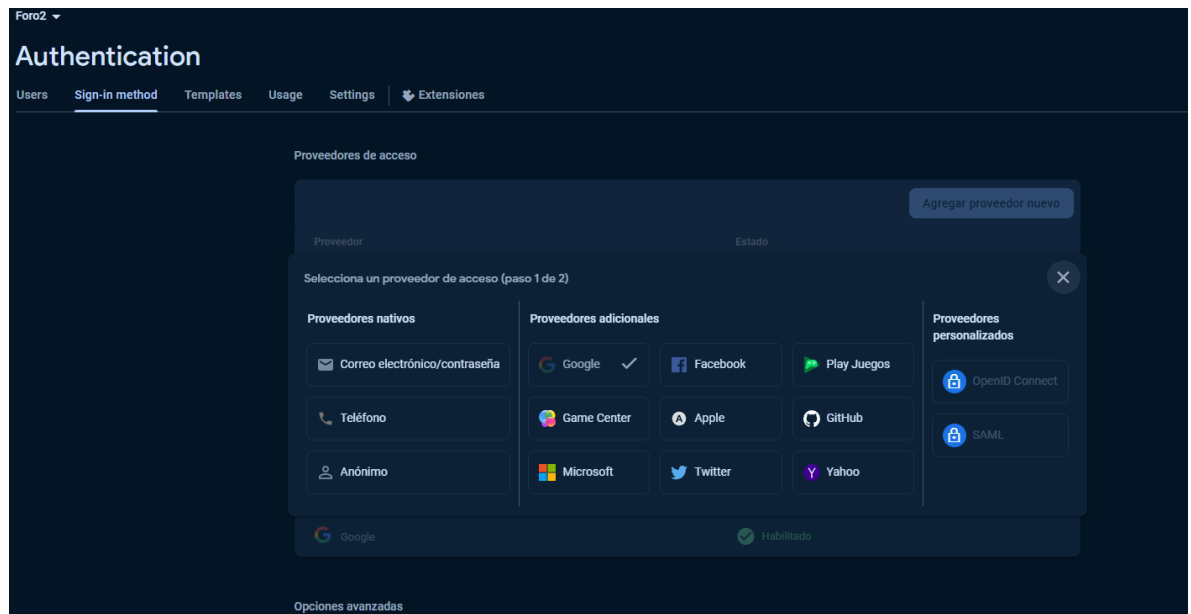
Foro2

Authentication

Users Sign-in method Templates Usage Settings Extensiones

Proveedores de acceso

Agregar proveedor nuevo

Proveedor Estado

Selecciona un proveedor de acceso (paso 1 de 2)

Proveedores nativos

Correo electrónico/contraseña

Teléfono

Anónimo

Proveedores adicionales

Google

Facebook

Play Juegos

Game Center

Apple

GitHub

Microsoft

Twitter

Yahoo

Proveedores personalizados

OpenID Connect

SAML

Google Habilitado

Opciones avanzadas